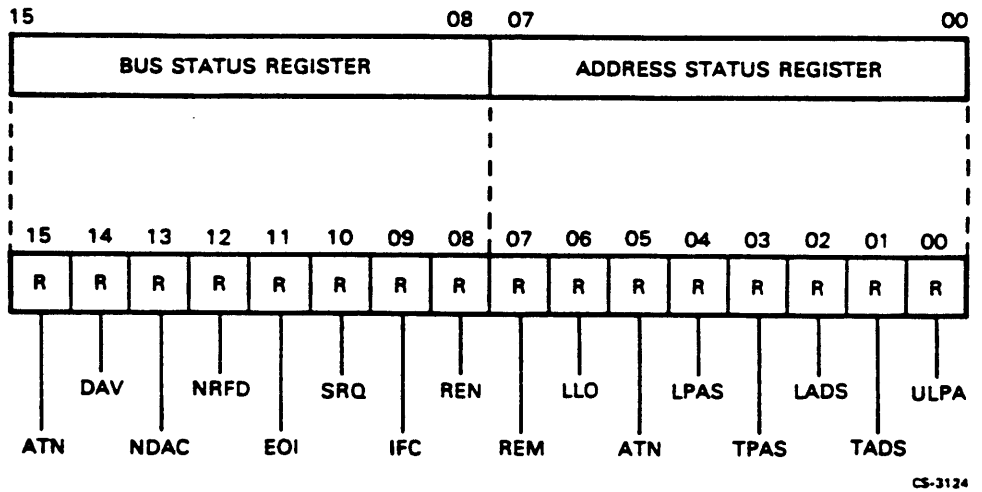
15 08 07 00

BUS STATUS REGISTER

ADDRESS STATUS REGISTER

| 15 | 14 | 13 | 12 | 11 | 10 | 09 | 08 | 07 | 06 | 05 | 04 | 03 | 02 | 01 | 00 |
|---|---|---|---|---|---|---|---|---|---|---|---|---|---|---|---|
| R | R | R | R | R | R | R | R | R | R | R | R | R | R | R | R |

DAV NRFD SRQ REN LLO LPAS LADS ULPA

ATN NDAC EOI IFC REM ATN TPAS TADS

CS-3124